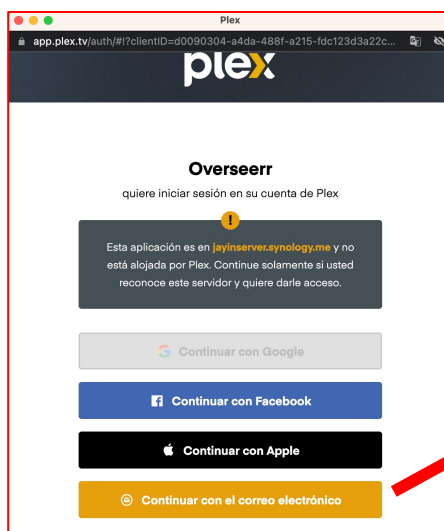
Plex

app.plex.tv/auth/#!?clientID=d0090304-a4da-488f-a215-fdc123d3a22c...

plex

Overseerr

quiere iniciar sesión en su cuenta de Plex

!

Esta aplicación es en jayinserver.synology.me y no está alojada por Plex. Continue solamente si usted reconoce este servidor y quiere darle acceso.

Continuar con Google

Continuar con Facebook

Continuar con Apple

Continuar con el correo electrónico